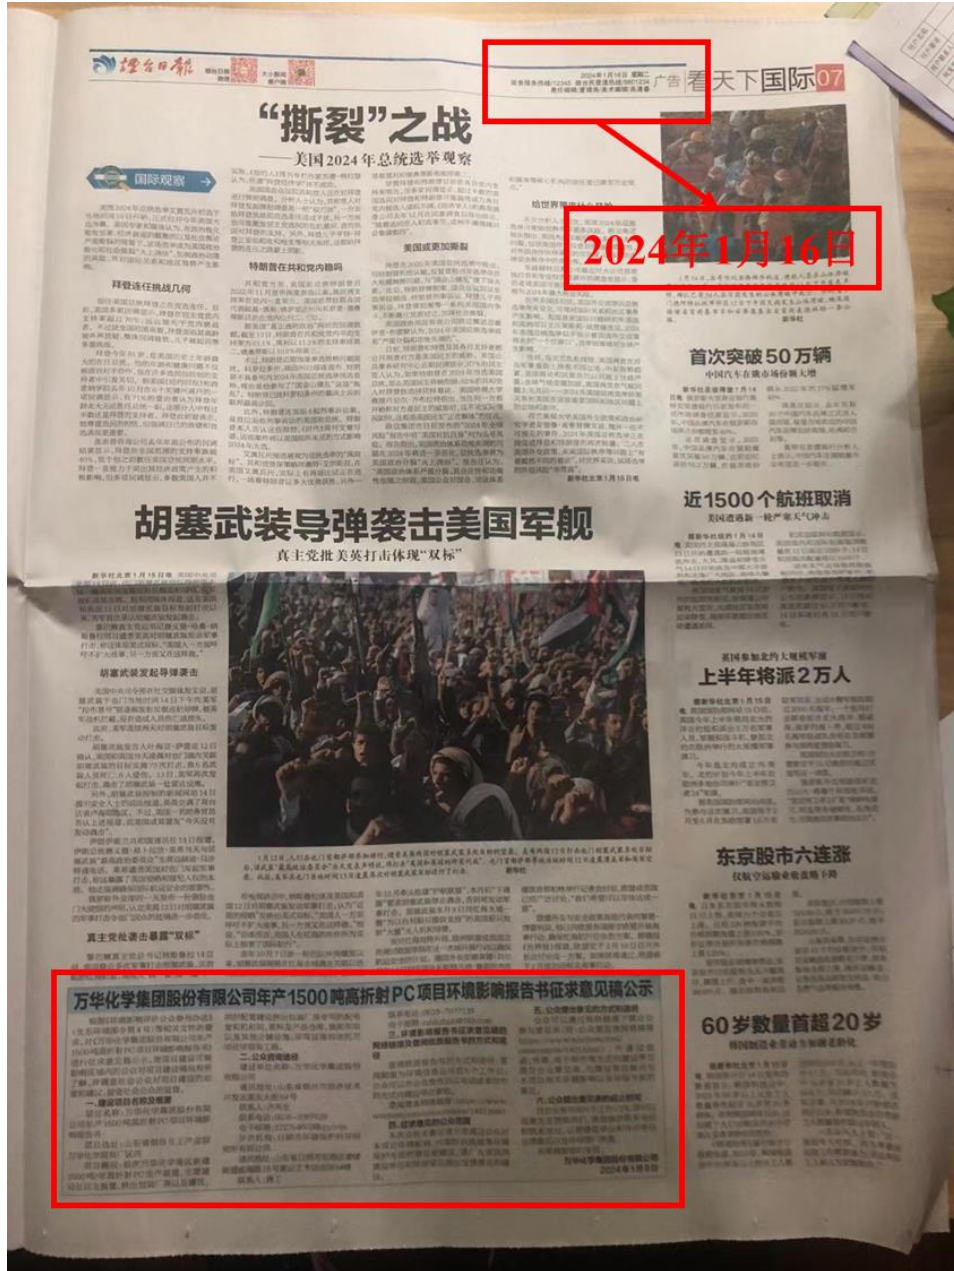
烟台日报

2024年1月16日 星期二

看天下国际 07

“撕裂”之战

——美国2024年总统选举观察

国际观察

拜登连任挑战几何

特朗普在共和党内稳吗

美国或更加割裂

给世界增添什么风险

2024年1月16日

首次突破50万辆

中国汽车在俄市场份额大增

近1500个航班取消

美国遭遇新一轮严寒天气冲击

胡塞武装导弹袭击美国军舰

真主党批美英打击体现“双标”

胡塞武装发起导弹袭击

真主党批美英暴露“双标”

英国参加北约大规模军演

上半年将派2万人

东京股市六连涨

仅航空运输业板块下跌

60岁数量首超20岁

韩国制造业老龄化加剧

万华化学集团股份有限公司年产1500吨高折射PC项目环境影响报告书征求意见稿公示

一、建设项目名称及概要

二、公众查阅途径

三、征求意见的公众范围

四、公众意见表的网络链接

五、公众提出意见的方式和途径

六、公众提出意见的起止时间

万华化学集团股份有限公司

2024年1月9日